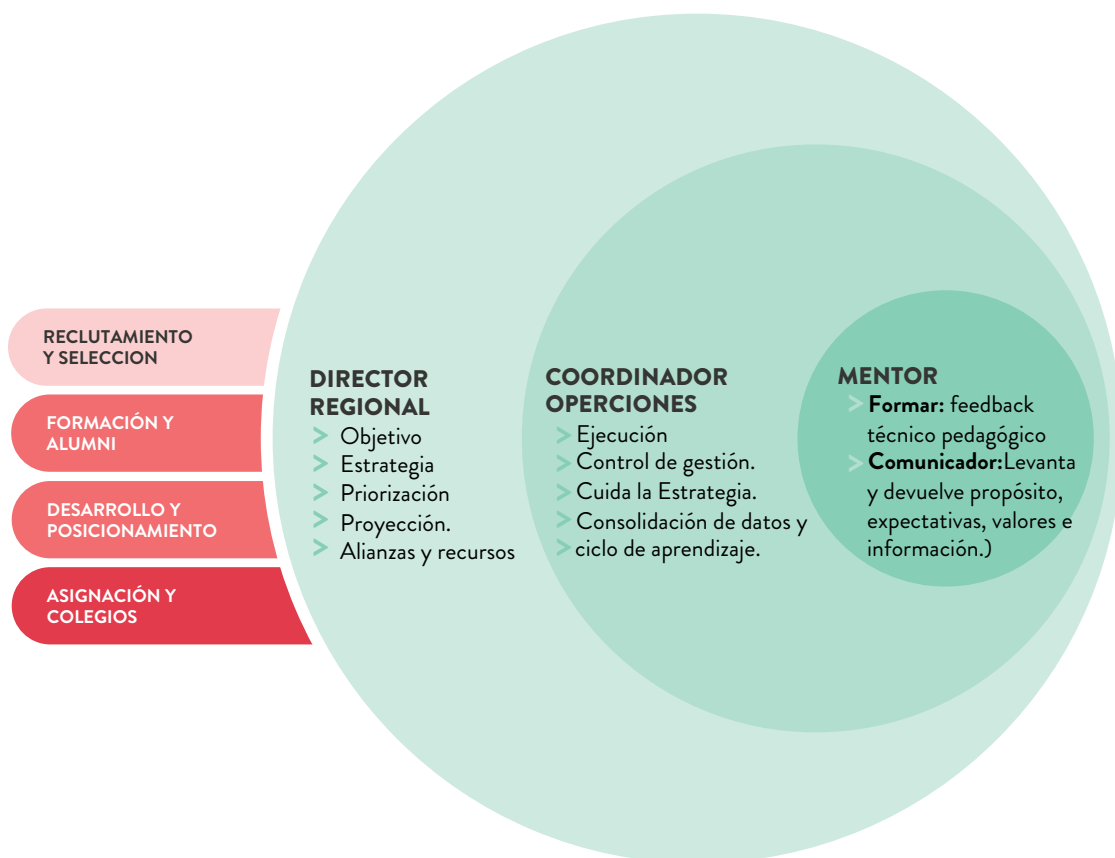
RECLUTAMIENTO Y SELECCION

FORMACIÓN Y ALUMNI

DESARROLLO Y POSICIONAMIENTO

ASIGNACIÓN Y COLEGIOS

DIRECTOR REGIONAL
> Objetivo
> Estrategia
> Priorización
> Proyección.
> Alianzas y recursos

COORDINADOR OPERCIONES
> Ejecución
> Control de gestión.
> Cuida la Estrategia.
> Consolidación de datos y
> ciclo de aprendizaje.

MENTOR
> **Formar:** feedback técnico pedagógico
> **Comunicador:** Levanta y devuelve propósito, expectativas, valores e información.)